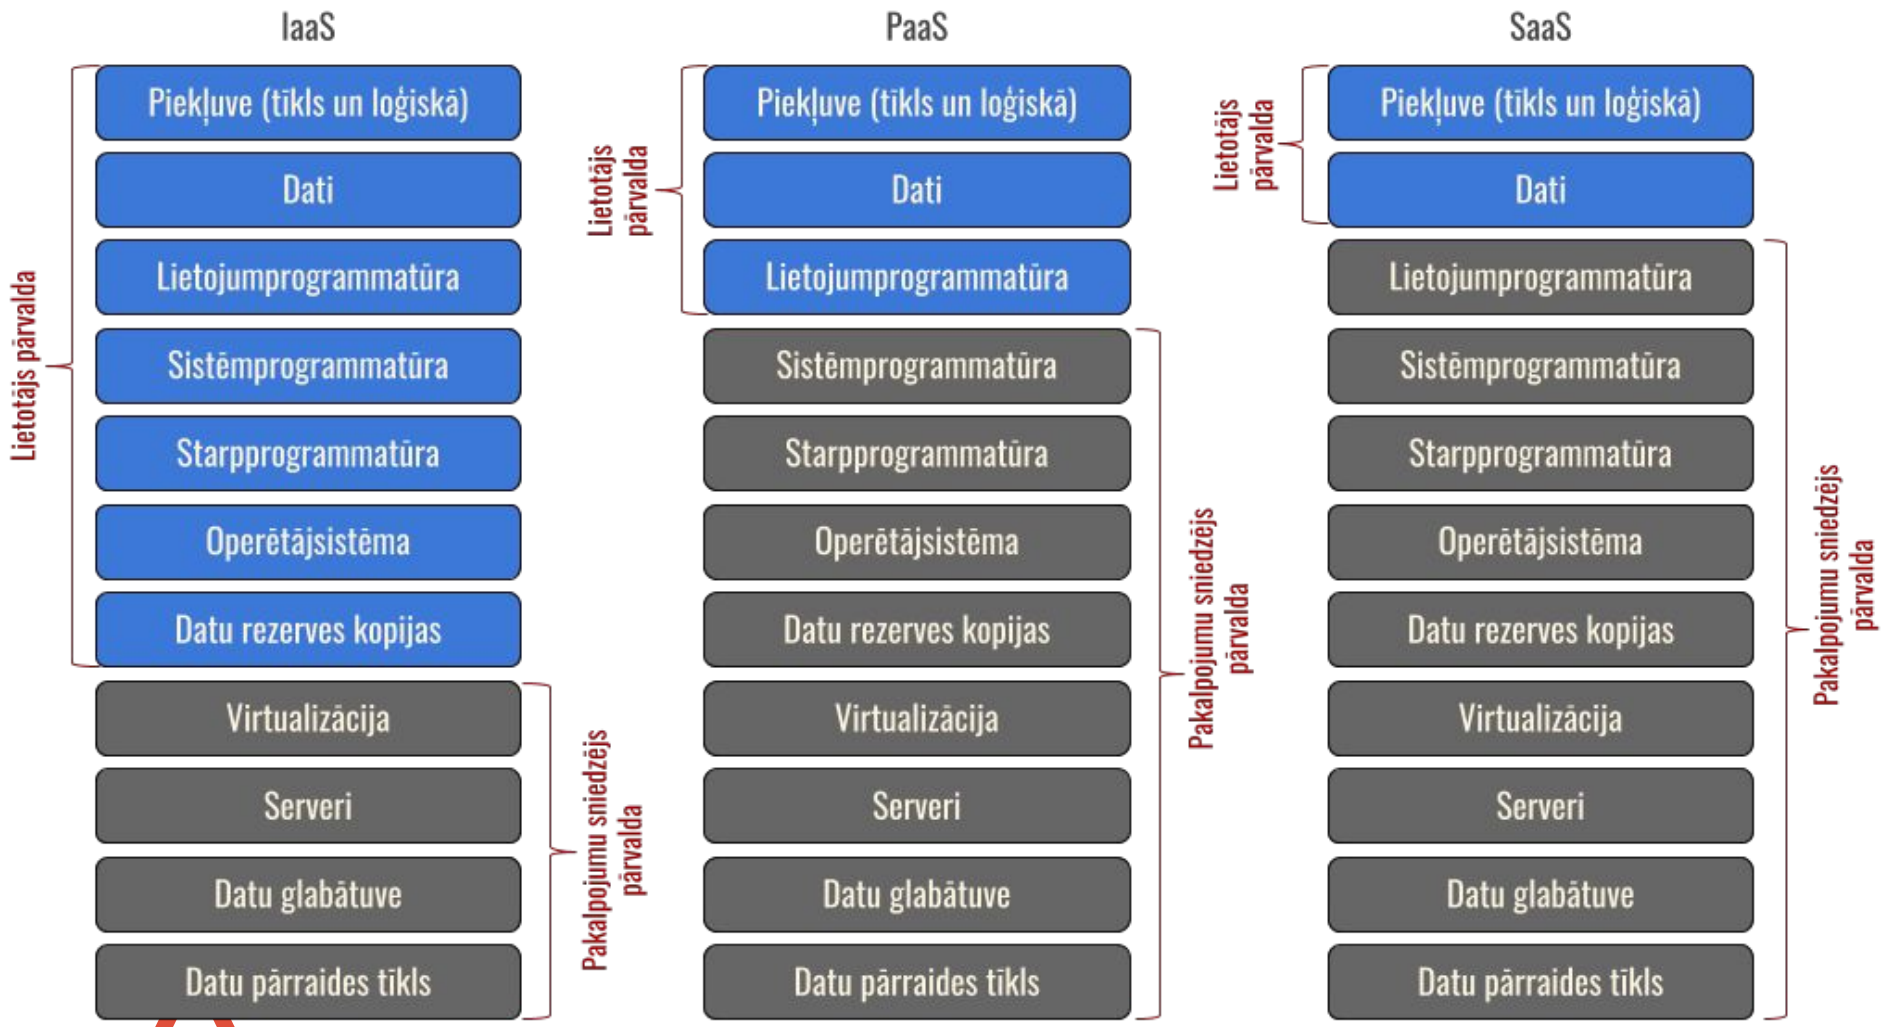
IaaS

Lietotājs pārvalda

Piekļuve (tīkls un loģiskā)

Dati

Lietojumprogrammatūra

Sistēmprogrammatūra

Starpprogrammatūra

Operētājsistēma

Datu rezerves kopijas

Virtualizācija

Serveri

Datu glabātuve

Datu pārraides tīkls

Pakalpojumu sniedzējs pārvalda

PaaS

Lietotājs pārvalda

Piekļuve (tīkls un loģiskā)

Dati

Lietojumprogrammatūra

Sistēmprogrammatūra

Starpprogrammatūra

Operētājsistēma

Datu rezerves kopijas

Virtualizācija

Serveri

Datu glabātuve

Datu pārraides tīkls

Pakalpojumu sniedzējs pārvalda

SaaS

Lietotājs pārvalda

Piekļuve (tīkls un loģiskā)

Dati

Lietojumprogrammatūra

Sistēmprogrammatūra

Starpprogrammatūra

Operētājsistēma

Datu rezerves kopijas

Virtualizācija

Serveri

Datu glabātuve

Datu pārraides tīkls

Pakalpojumu sniedzējs pārvalda